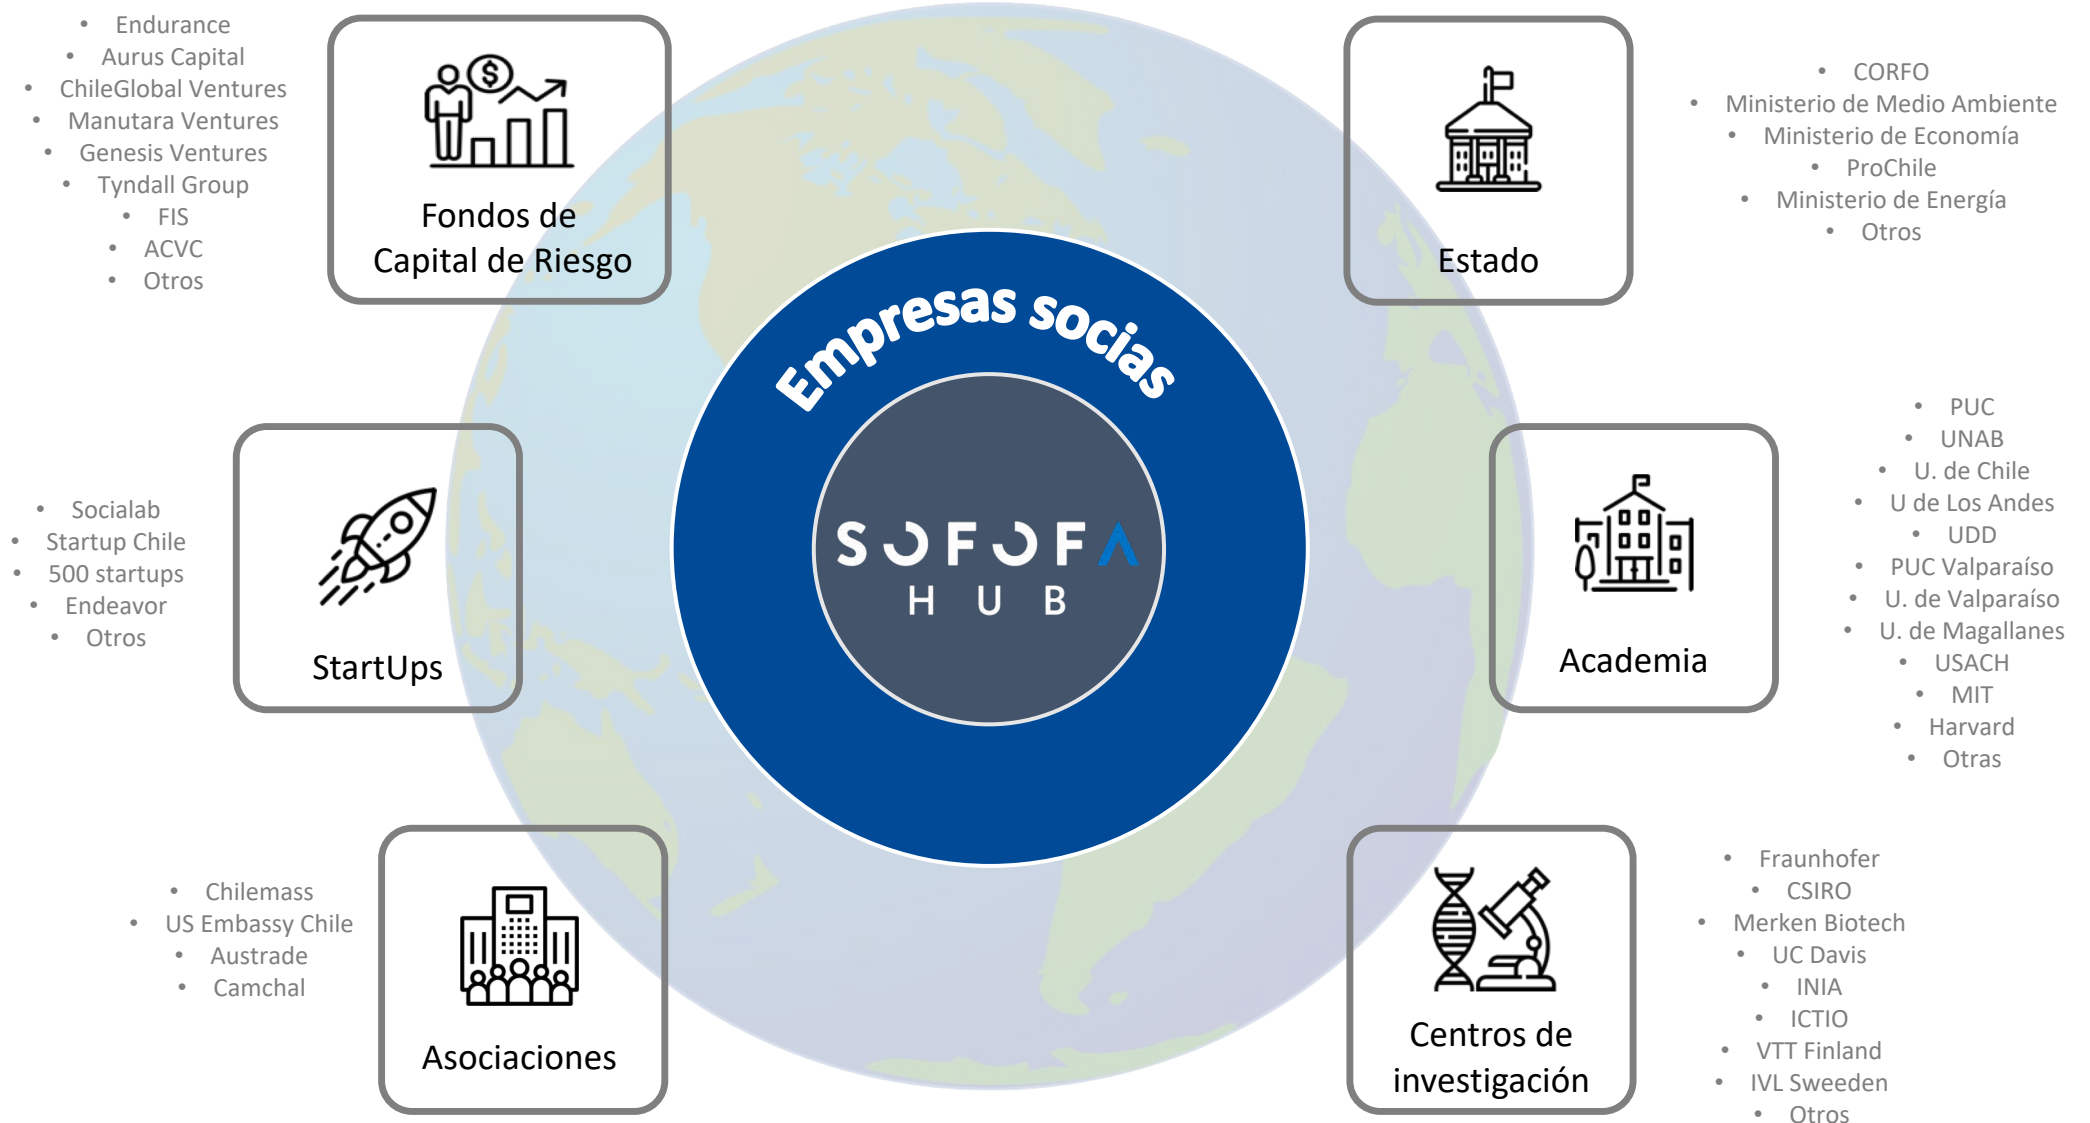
- Endurance
- Aurus Capital
- ChileGlobal Ventures
- Manutara Ventures
- Genesis Ventures
- Tyndall Group
- FIS
- ACVC
- Otros

Fondos de Capital de Riesgo

Estado

- CORFO
- Ministerio de Medio Ambiente
- Ministerio de Economía
- ProChile
- Ministerio de Energía
- Otros

Empresas socias

SOFOFA
HUB

- Socialab
- Startup Chile
- 500 startups
- Endeavor
- Otros

StartUps

Academia

- PUC
- UNAB
- U. de Chile
- U de Los Andes
- UDD
- PUC Valparaíso
- U. de Valparaíso
- U. de Magallanes
- USACH
- MIT
- Harvard
- Otras

- Chilemass
- US Embassy Chile
- Austrade
- Camchal

Asociaciones

Centros de investigación

- Fraunhofer
- CSIRO
- Merken Biotech
- UC Davis
- INIA
- ICTIO
- VTT Finland
- IVL Sweeden
- Otros